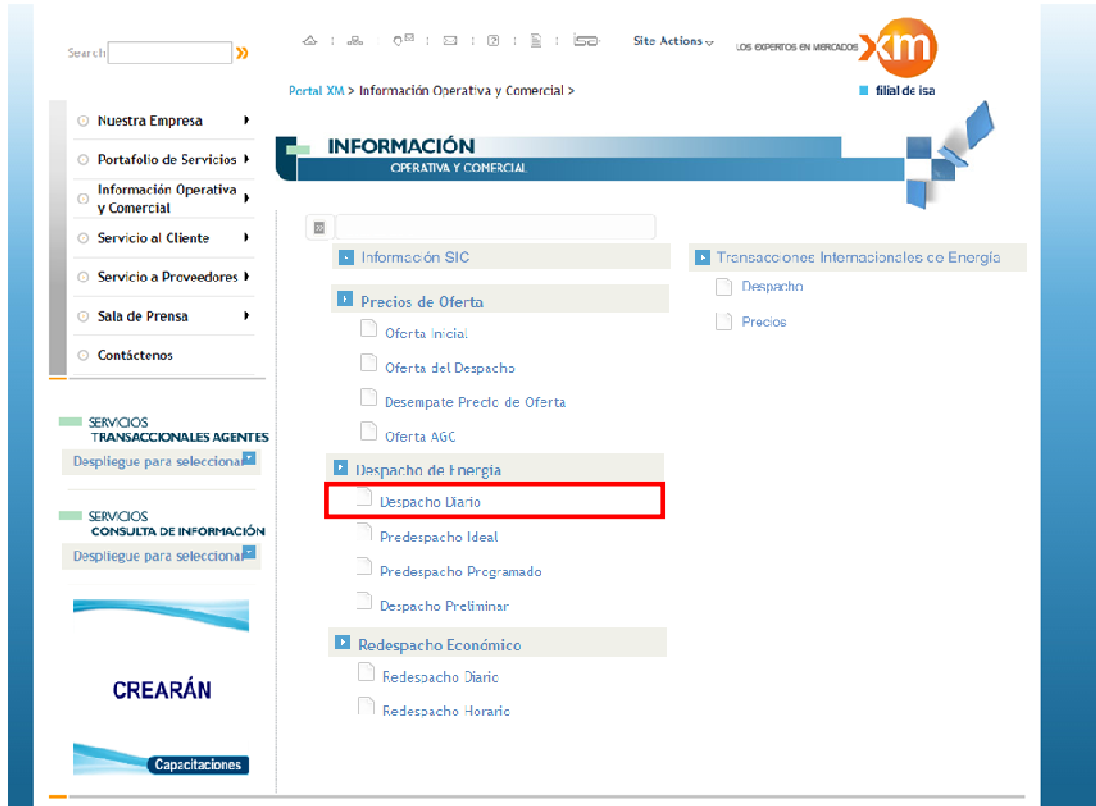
Search

Site Actions

LOS EXPERTOS EN MERCADOS XM

Portal XM > Información Operativa y Comercial >

filial de isa

Nuestra Empresa

Portafolio de Servicios

Información Operativa y Comercial

Servicio al Cliente

Servicio a Proveedores

Sala de Prensa

Contáctenos

SERVICIOS TRANSACCIONALES AGENTES

Despliegue para seleccionar

SERVICIOS CONSULTA DE INFORMACIÓN

Despliegue para seleccionar

CREARÁN

Capacitaciones

INFORMACIÓN
OPERATIVA Y COMERCIAL

Información SIC

Precios de Oferta

Oferta Inicial

Oferta del Despacho

Desempate Precio de Oferta

Oferta AGC

Despacho de Energia

Despacho Diario

Predespacho Ideal

Predespacho Programado

Despacho Preliminar

Redespacho Económico

Redespacho Diario

Redespacho Horario

Transacciones Internacionales de Energía

Despacho

Precios